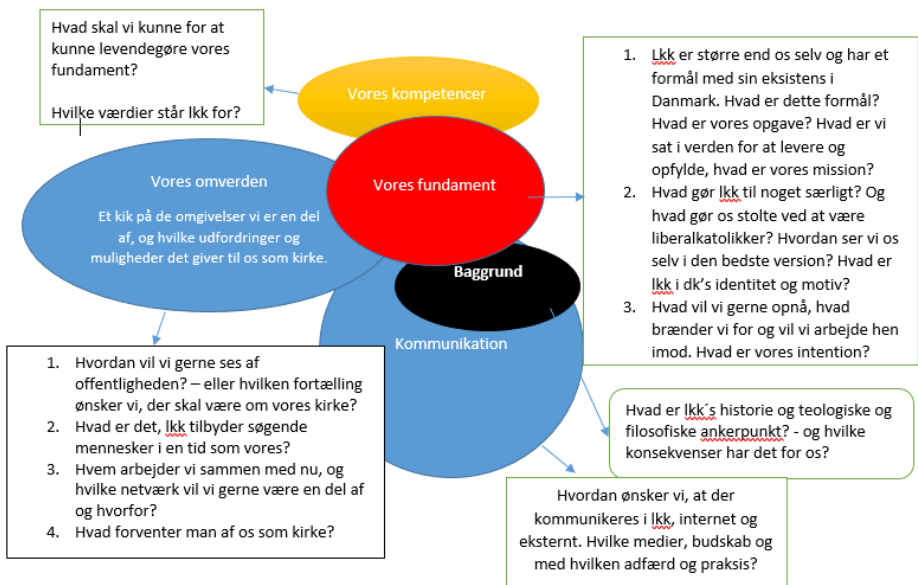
Hvad skal vi kunne for at kunne levendegøre vores fundament?

Hvilke værdier står lkk for?

Vores kompetencer

1. Lkk er større end os selv og har et formål med sin eksistens i Danmark. Hvad er dette formål? Hvad er vores opgave? Hvad er vi sat i verden for at levere og opfylde, hvad er vores mission?
2. Hvad gør lkk til noget særligt? Og hvad gør os stolte ved at være liberalkatolikker? Hvordan ser vi os selv i den bedste version? Hvad er lkk i dk's identitet og motiv?
3. Hvad vil vi gerne opnå, hvad brænder vi for og vil vi arbejde hen imod. Hvad er vores intention?

Vores omverden

Et kik på de omgivelser vi er en del af, og hvilke udfordringer og muligheder det giver til os som kirke.

Vores fundament

Baggrund

Kommunikation

1. Hvordan vil vi gerne ses af offentligheden? – eller hvilken fortælling ønsker vi, der skal være om vores kirke?
2. Hvad er det, lkk tilbyder søgende mennesker i en tid som vores?
3. Hvem arbejder vi sammen med nu, og hvilke netværk vil vi gerne være en del af og hvorfor?
4. Hvad forventer man af os som kirke?

Hvad er lkk´s historie og teologiske og filosofiske ankerpunkt? - og hvilke konsekvenser har det for os?

Hvordan ønsker vi, at der kommunikeres i lkk, internet og eksternt. Hvilke medier, budskab og med hvilken adfærd og praksis?